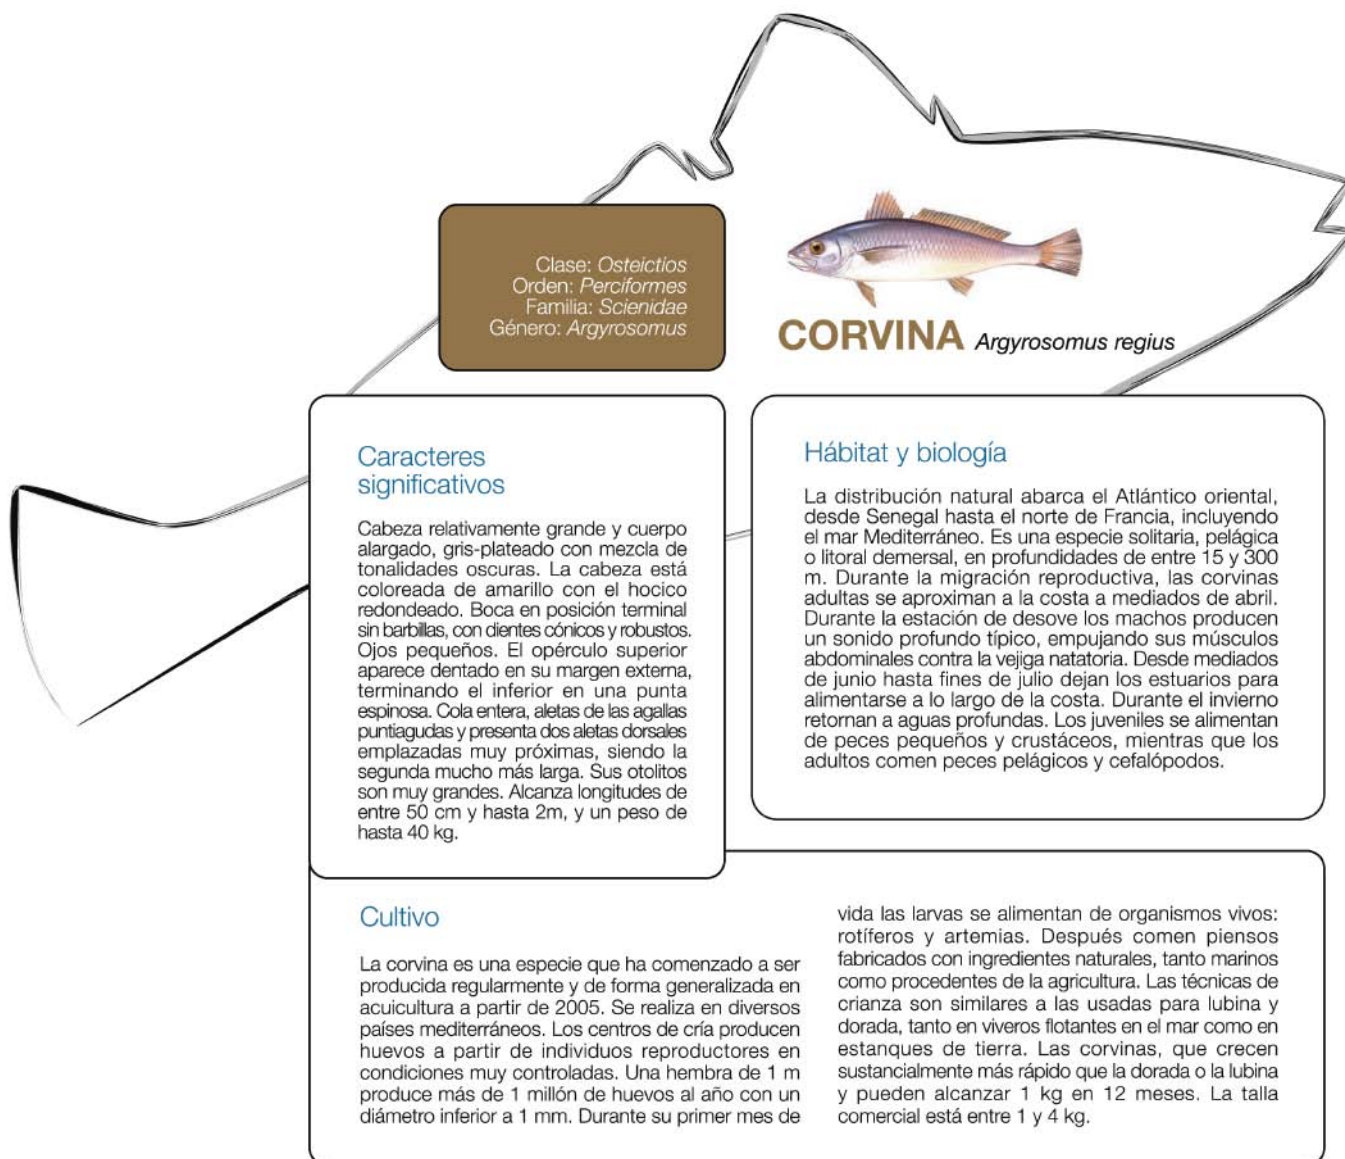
Clase: Osteictios
Orden: Perciformes
Familia: Scienidae
Género: Argyrosomus

CORVINA Argyrosomus regius

Caracteres significativos

Cabeza relativamente grande y cuerpo alargado, gris-plateado con mezcla de tonalidades oscuras. La cabeza está coloreada de amarillo con el hocico redondeado. Boca en posición terminal sin barbillas, con dientes cónicos y robustos. Ojos pequeños. El opérculo superior aparece dentado en su margen externa, terminando el inferior en una punta espinosa. Cola entera, aletas de las agallas puntiagudas y presenta dos aletas dorsales emplazadas muy próximas, siendo la segunda mucho más larga. Sus otolitos son muy grandes. Alcanza longitudes de entre 50 cm y hasta 2m, y un peso de hasta 40 kg.

Hábitat y biología

La distribución natural abarca el Atlántico oriental, desde Senegal hasta el norte de Francia, incluyendo el mar Mediterráneo. Es una especie solitaria, pelágica o litoral demersal, en profundidades de entre 15 y 300 m. Durante la migración reproductiva, las corvinas adultas se aproximan a la costa a mediados de abril. Durante la estación de desove los machos producen un sonido profundo típico, empujando sus músculos abdominales contra la vejiga natatoria. Desde mediados de junio hasta fines de julio dejan los estuarios para alimentarse a lo largo de la costa. Durante el invierno retornan a aguas profundas. Los juveniles se alimentan de peces pequeños y crustáceos, mientras que los adultos comen peces pelágicos y cefalópodos.

Cultivo

La corvina es una especie que ha comenzado a ser producida regularmente y de forma generalizada en acuicultura a partir de 2005. Se realiza en diversos países mediterráneos. Los centros de cría producen huevos a partir de individuos reproductores en condiciones muy controladas. Una hembra de 1 m produce más de 1 millón de huevos al año con un diámetro inferior a 1 mm. Durante su primer mes de vida las larvas se alimentan de organismos vivos: rotíferos y artemias. Después comen piensos fabricados con ingredientes naturales, tanto marinos como procedentes de la agricultura. Las técnicas de crianza son similares a las usadas para lubina y dorada, tanto en viveros flotantes en el mar como en estanques de tierra. Las corvinas, que crecen sustancialmente más rápido que la dorada o la lubina y pueden alcanzar 1 kg en 12 meses. La talla comercial está entre 1 y 4 kg.